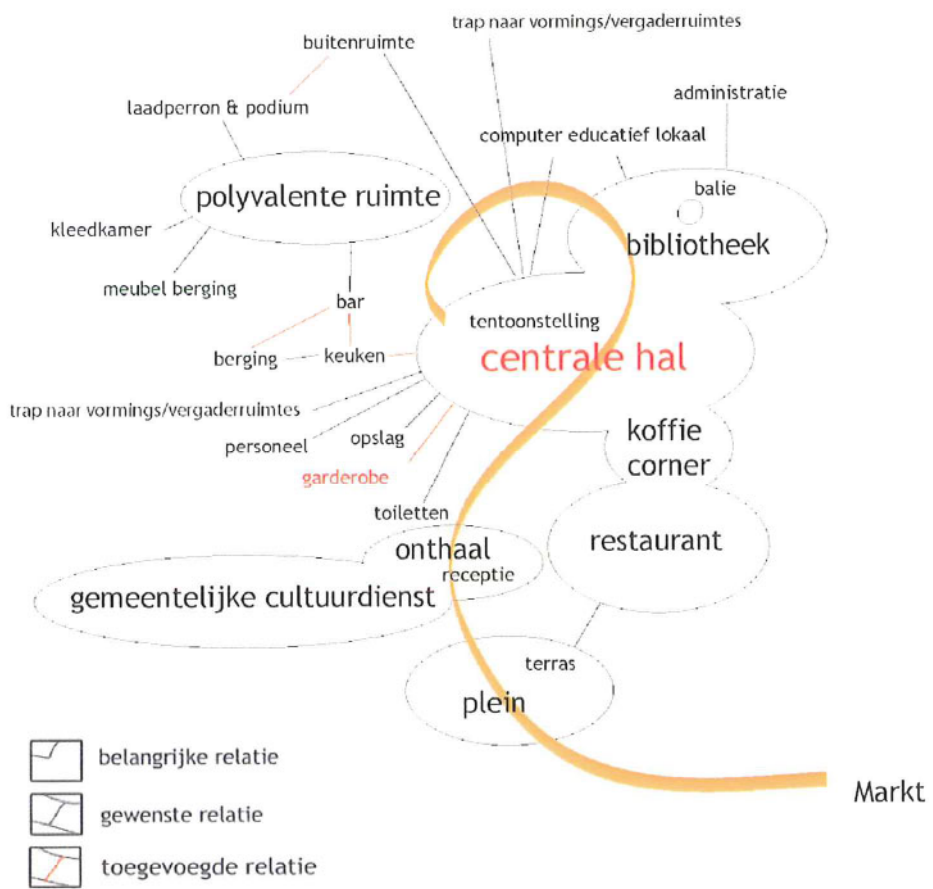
trap naar vormings/vergaderruimtes

buitenruimte

laadperron & podium

administratie

computer educatief lokaal

polyvalente ruimte

balie

bibliotheek

kleedkamer

meubel berging

bar

tentoonstelling

berging

keuken

centrale hal

trap naar vormings/vergaderruimtes

personeel

opslag

koffie corner

garderobe

toiletten

restaurant

onthaal

receptie

gemeentelijke cultuurdienst

terras

plein

belangrijke relatie

gewenste relatie

toegevoegde relatie

Markt